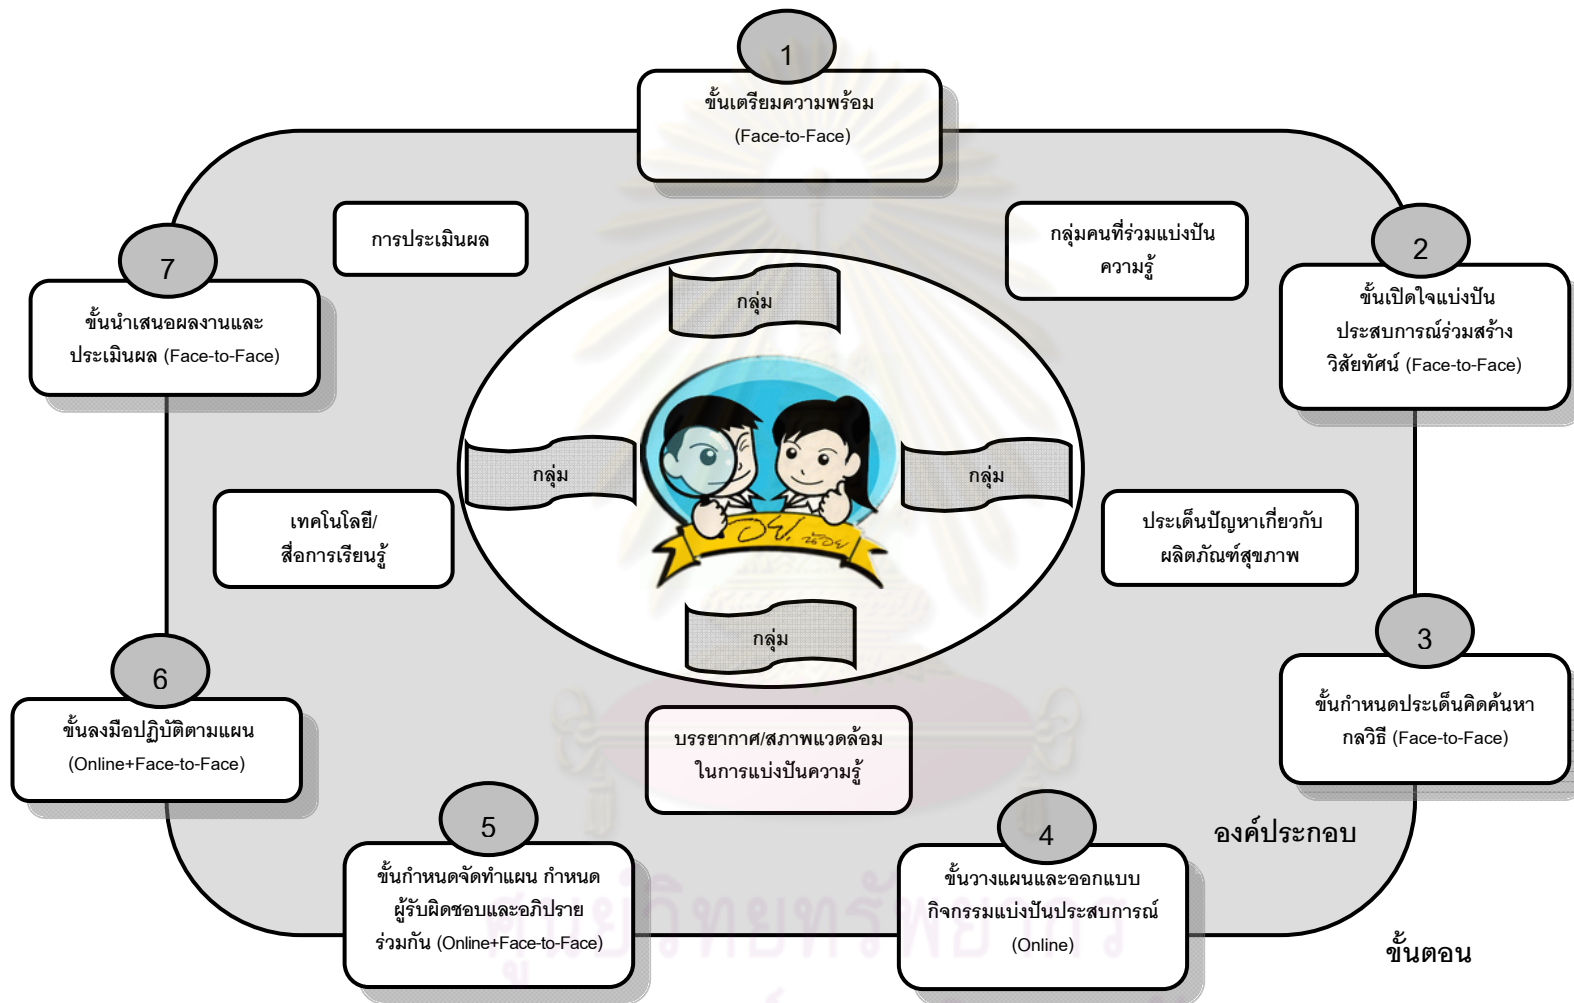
1
ขั้นเตรียมความพร้อม
(Face-to-Face)

2
ขั้นเปิดใจแบ่งปันประสบการณ์ร่วมสร้างวิสัยทัศน์ (Face-to-Face)

3
ขั้นกำหนดประเด็นคิดค้นหากลวิธี (Face-to-Face)

4
ขั้นวางแผนและออกแบบกิจกรรมแบ่งปันประสบการณ์
(Online)

5
ขั้นกำหนดจัดทำแผน กำหนดผู้รับผิดชอบและอภิปรายร่วมกัน (Online+Face-to-Face)

6
ขั้นลงมือปฏิบัติตามแผน
(Online+Face-to-Face)

7
ขั้นนำเสนอผลงานและประเมินผล (Face-to-Face)

การประเมินผล

กลุ่มคนที่ร่วมแบ่งปันความรู้

เทคโนโลยี/สื่อการเรียนรู้

ประเด็นปัญหาเกี่ยวกับผลิตภัณฑ์สุขภาพ

บรรยากาศ/สภาพแวดล้อมในการแบ่งปันความรู้

กลุ่ม

กลุ่ม

กลุ่ม

กลุ่ม

อย.น้อย

องค์ประกอบ

ขั้นตอน